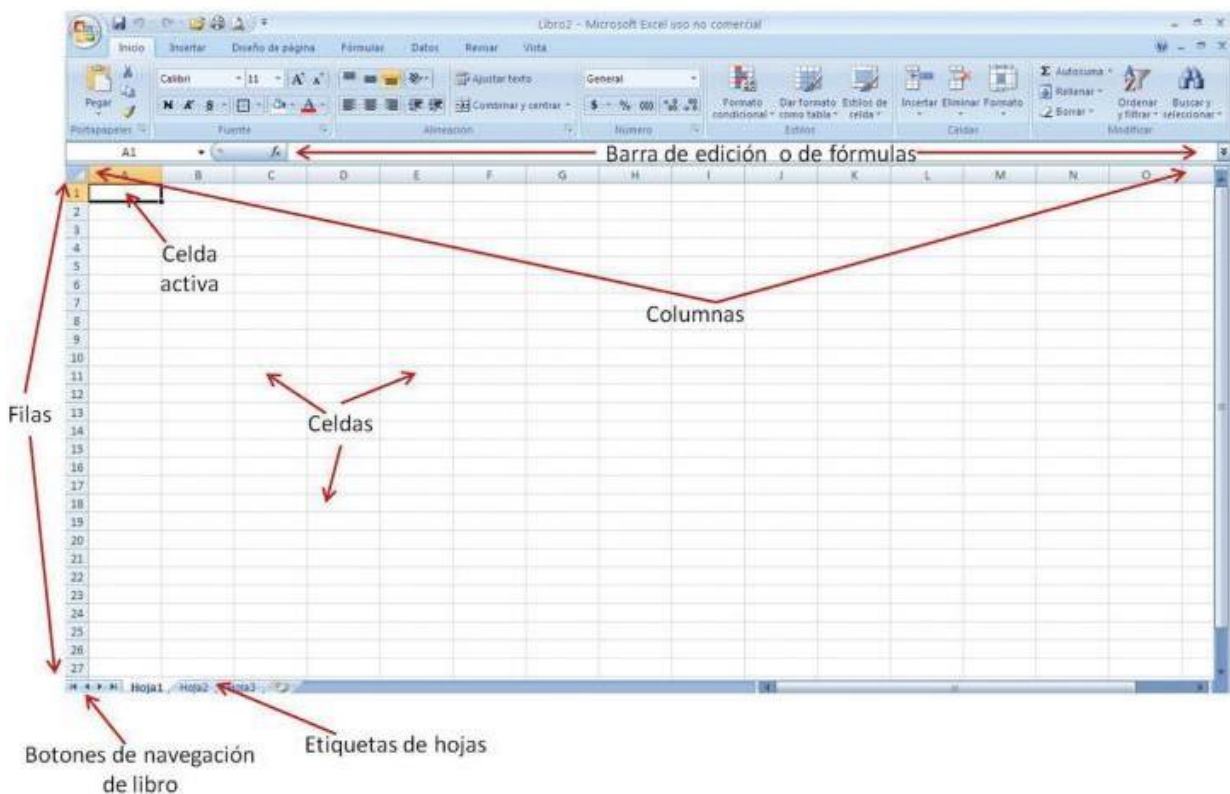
Libro2 - Microsoft Excel uso no comercial

Inicio Insertar Diseño de página Fórmulas Datos Revisar Vista

Pegar Portapapeles
Calibri 11 N K S Fuente
Ajustar texto Combinar y centrar Alineación
General $ % 000 Número
Formato condicional Dar formato como tabla Estilos de celda Estilos
Insertar Eliminar Formato Celdas
Autosuma Rellenar Borrar Ordenar y filtrar Buscar y seleccionar Modificar

A1 $f_x$

Barra de edición o de fórmulas

A B C D E F G H I J K L M N O

1 2 3 4 5 6 7 8 9 10 11 12 13 14 15 16 17 18 19 20 21 22 23 24 25 26 27

Celda activa

Columnas

Filas

Celdas

Hoja1 Hoja2 Hoja3

Botones de navegación de libro

Etiquetas de hojas